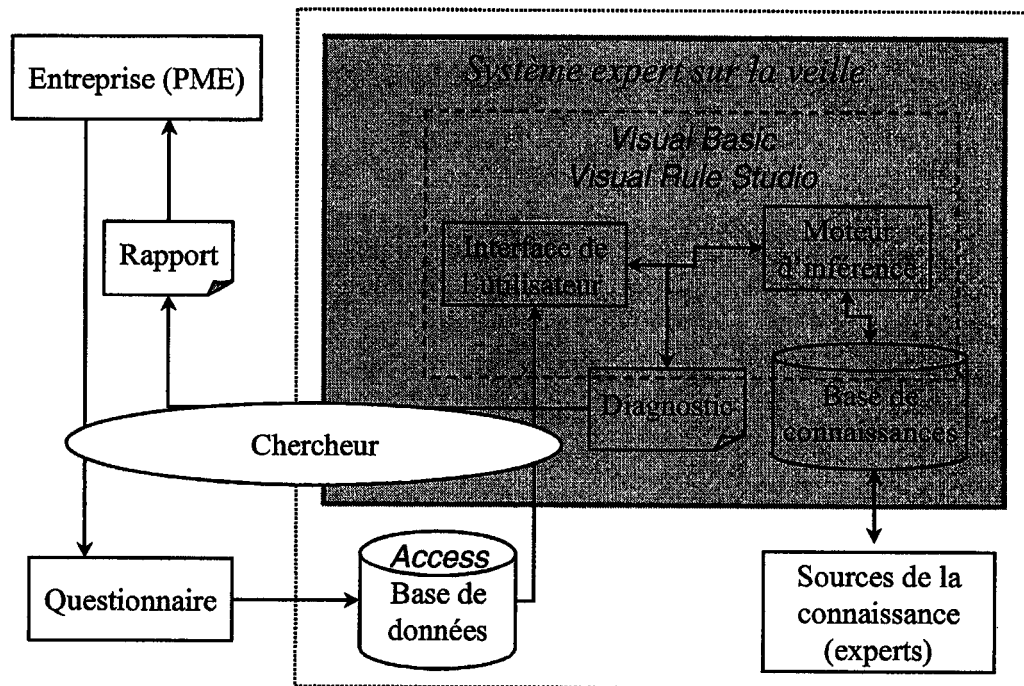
Entreprise (PME)

Système expert sur la veille

Visual Basic
Visual Rule Studio

Rapport

Interface de l'utilisateur

Moteur d'inférence

Diagnostic

Base de connaissances

Chercheur

Access
Base de données

Questionnaire

Sources de la connaissance (experts)